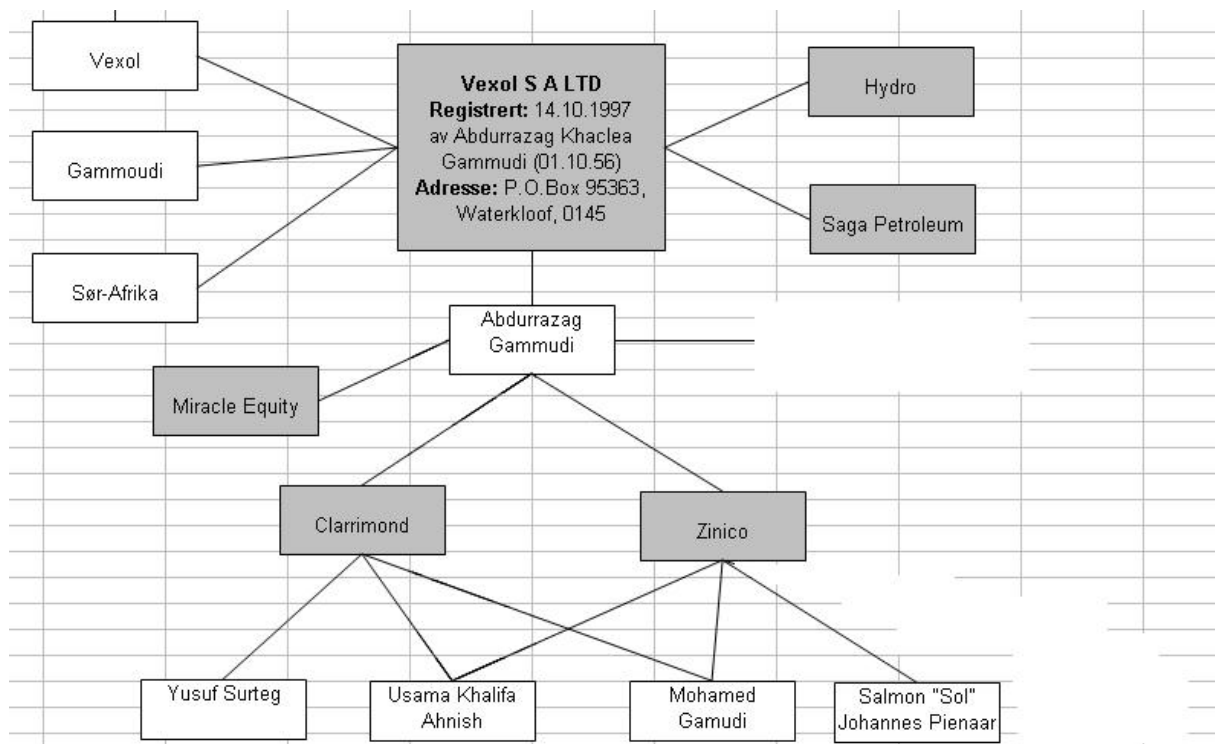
Vexol

Gammoudi

Sør-Afrika

**Vexol S A LTD**
**Registrert:** 14.10.1997 av Abdurrazag Khaclea Gammudi (01.10.56)
**Adresse:** P.O.Box 95363, Waterkloof, 0145

Hydro

Saga Petroleum

Abdurrazag Gammudi

Miracle Equity

Clarrimond

Zinico

Yusuf Surteg

Usama Khalifa Ahnish

Mohamed Gamudi

Salmon "Sol" Johannes Pienaar